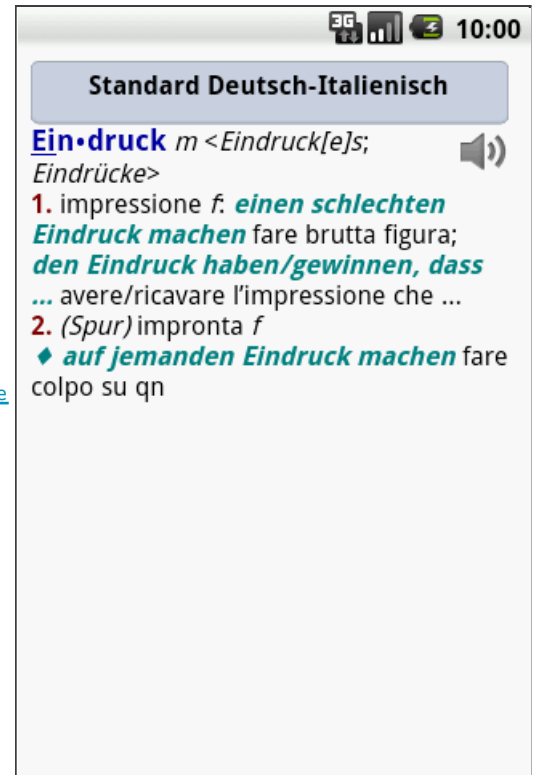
3G 10:00

Standard Deutsch-Italienisch

Ein•druck m <Eindruck[e]s; Eindrücke>
1. impressione f: einen schlechten Eindruck machen fare brutta figura; den Eindruck haben/gewinnen, dass ... avere/ricavare l'impressione che ...
2. (Spur) impronta f
♦ auf jemanden Eindruck machen fare colpo su qn

e